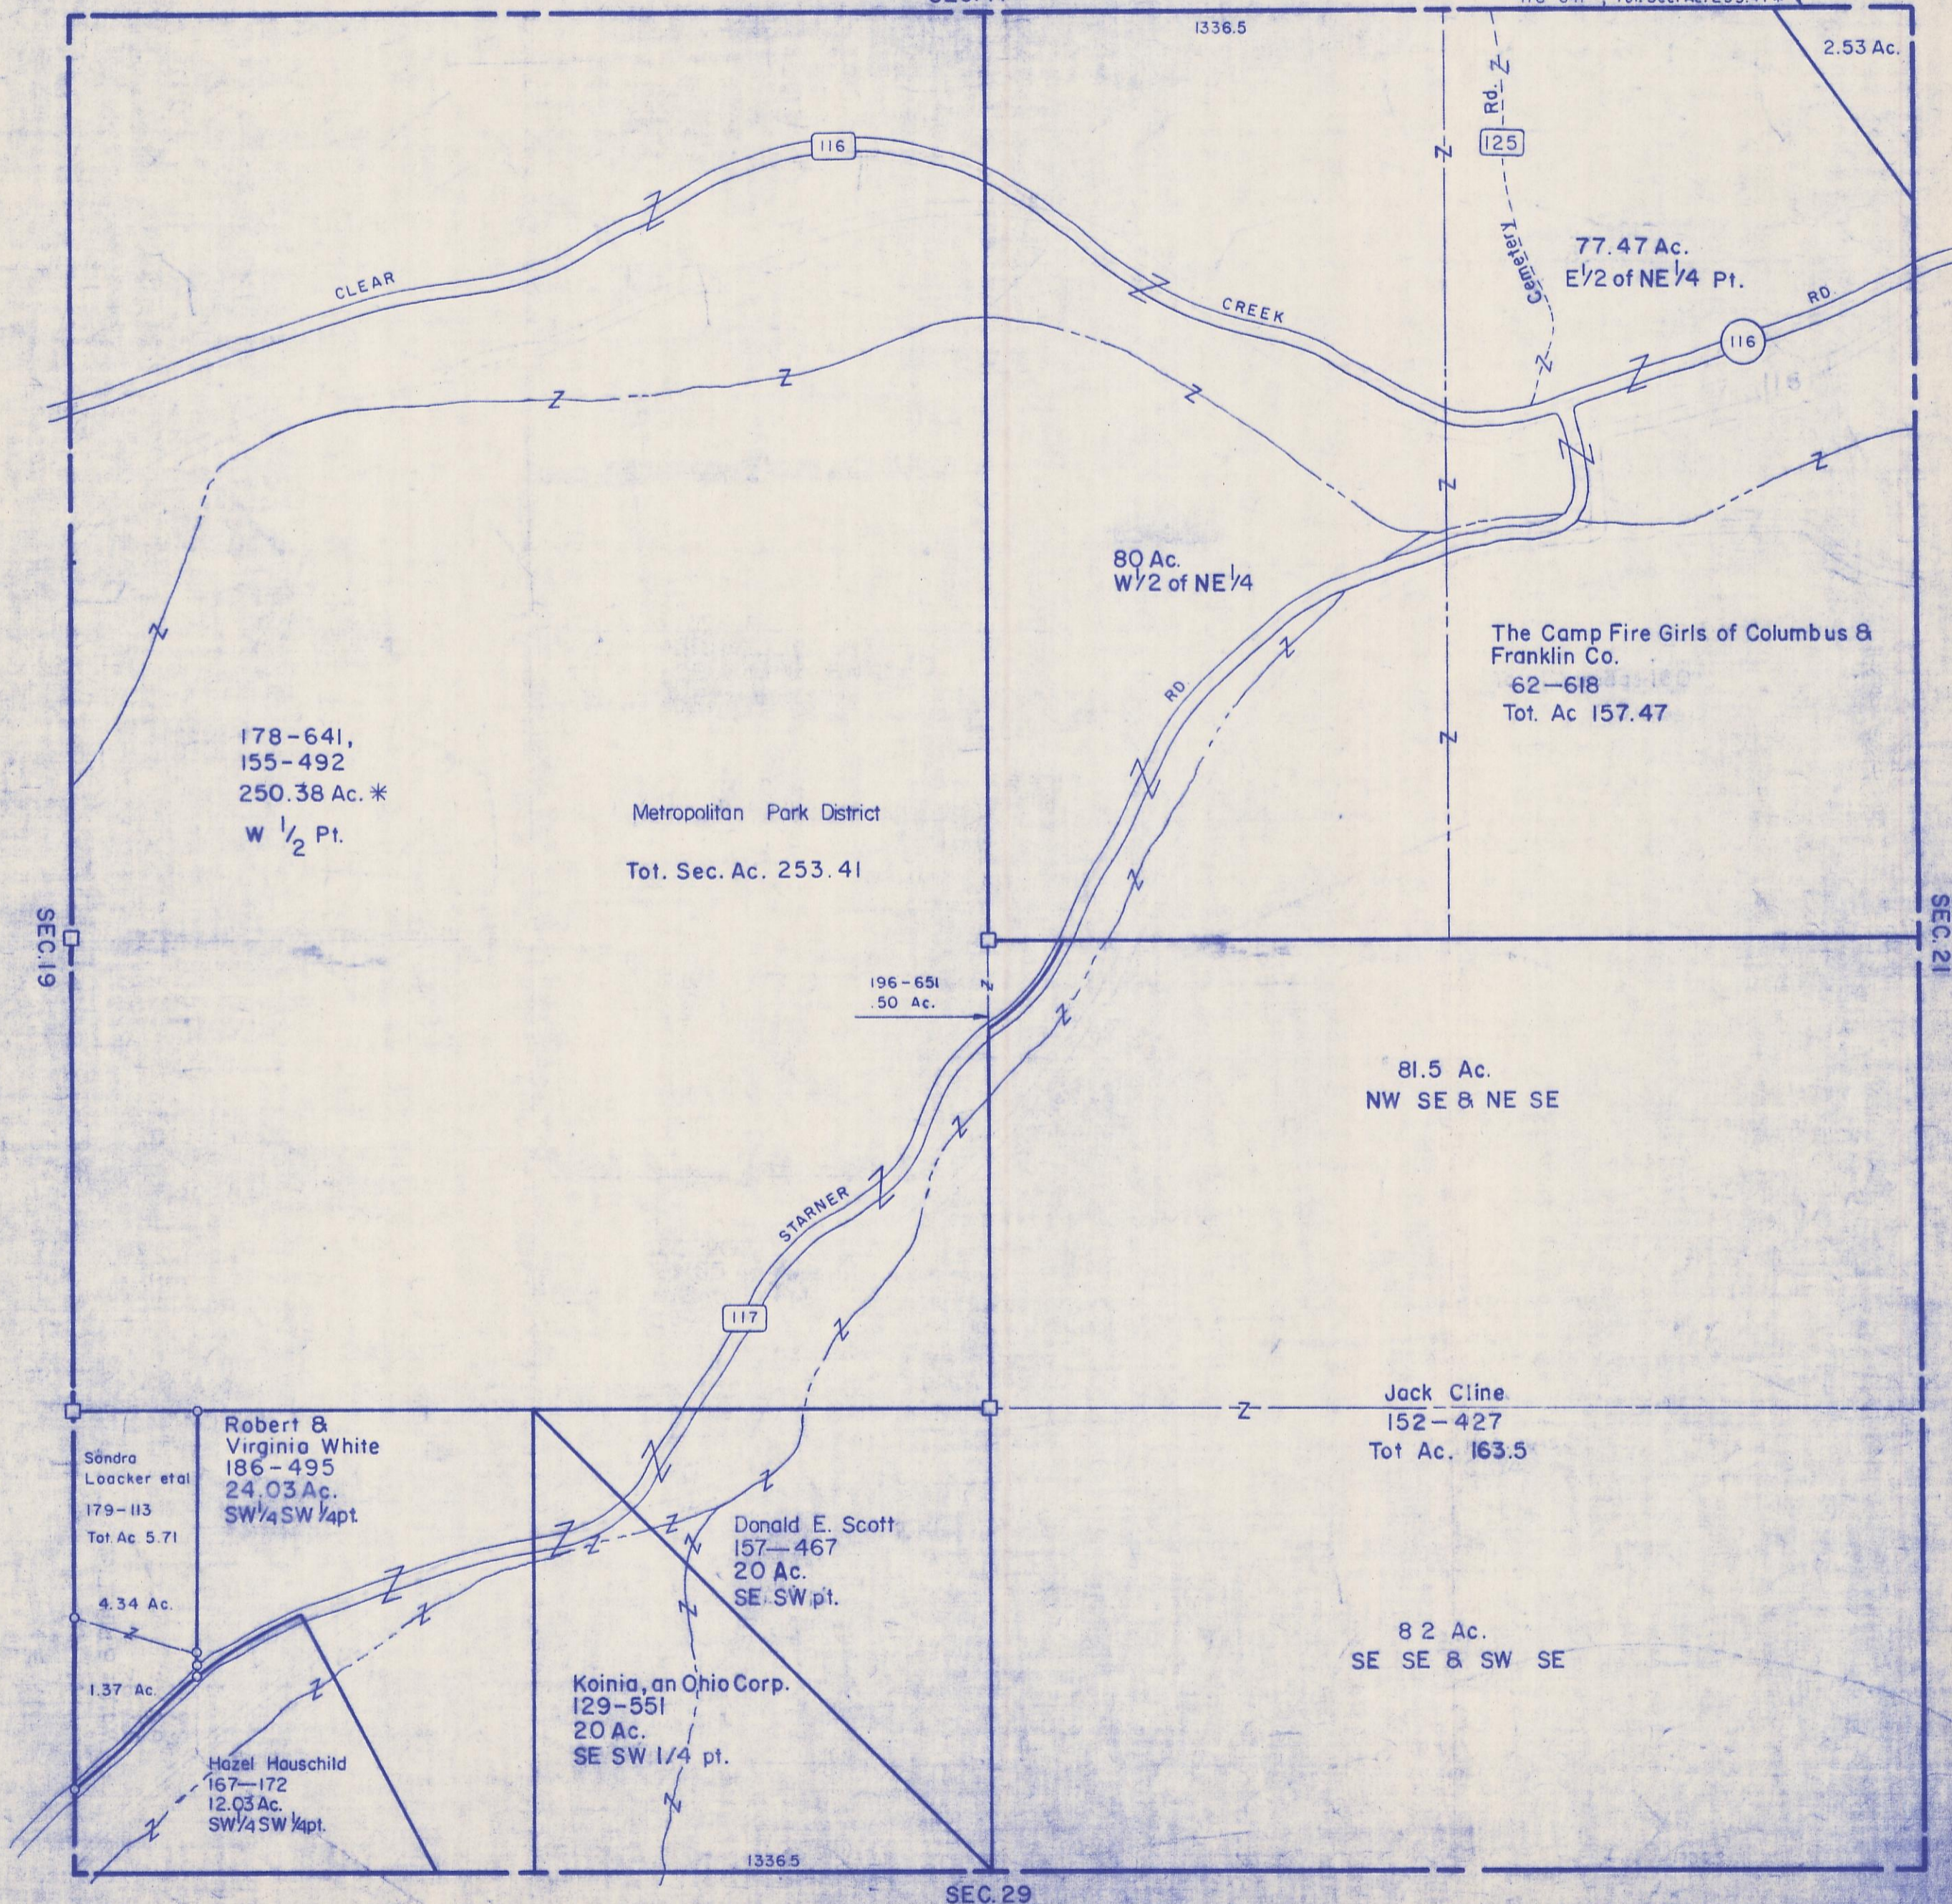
1336.5

2.53 Ac.

116

125

Rd.

Cemetery

77.47 Ac.
E1/2 of NE1/4 Pt.

CLEAR

CREEK

RD.

116

80 Ac.
W1/2 of NE1/4

The Camp Fire Girls of Columbus & Franklin Co.
62-618
Tot. Ac 157.47

RD

178-641,
155-492
250.38 Ac. *
W 1/2 Pt.

Metropolitan Park District

Tot. Sec. Ac. 253.41

SEC.19

SEC.21

196-651
.50 Ac.

81.5 Ac.
NW SE & NE SE

STARNER

117

Jack Cline
152-427
Tot Ac. 163.5

Robert &
Virginia White
186-495
24.03 Ac.
SW1/4 SW1/4pt.

Sondra
Loacker etal
179-113
Tot Ac 5.71

Donald E. Scott
157-467
20 Ac.
SE SW pt.

4.34 Ac.

1.37 Ac.

8 2 Ac.
SE SE & SW SE

Koinia, an Ohio Corp.
129-551
20 Ac.
SE SW 1/4 pt.

Hazel Hauschild
167-172
12.03 Ac.
SW1/4 SW1/4pt.

1336.5

SEC.29